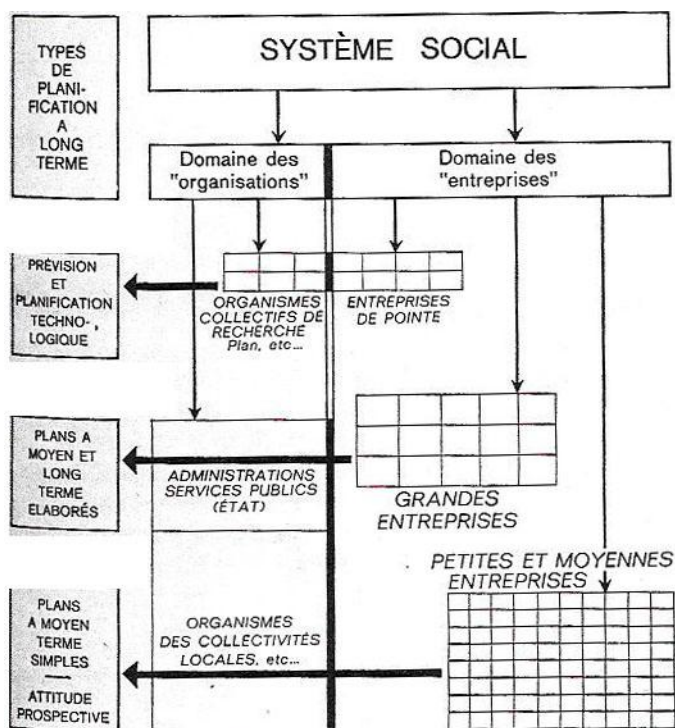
TYPES DE PLANIFICATION A LONG TERME

SYSTÈME SOCIAL

Domaine des "organisations"

Domaine des "entreprises"

PRÉVISION ET PLANIFICATION TECHNOLOGIQUE

ORGANISMES COLLECTIFS DE RECHERCHE Plan, etc...

ENTREPRISES DE POINTE

PLANS A MOYEN ET LONG TERME ELABORÉS

ADMINISTRATIONS SERVICES PUBLICS (ÉTAT)

GRANDES ENTREPRISES

PETITES ET MOYENNES ENTREPRISES

PLANS A MOYEN TERME SIMPLES

ATTITUDE PROSPECTIVE

ORGANISMES DES COLLECTIVITÉS LOCALES, etc...